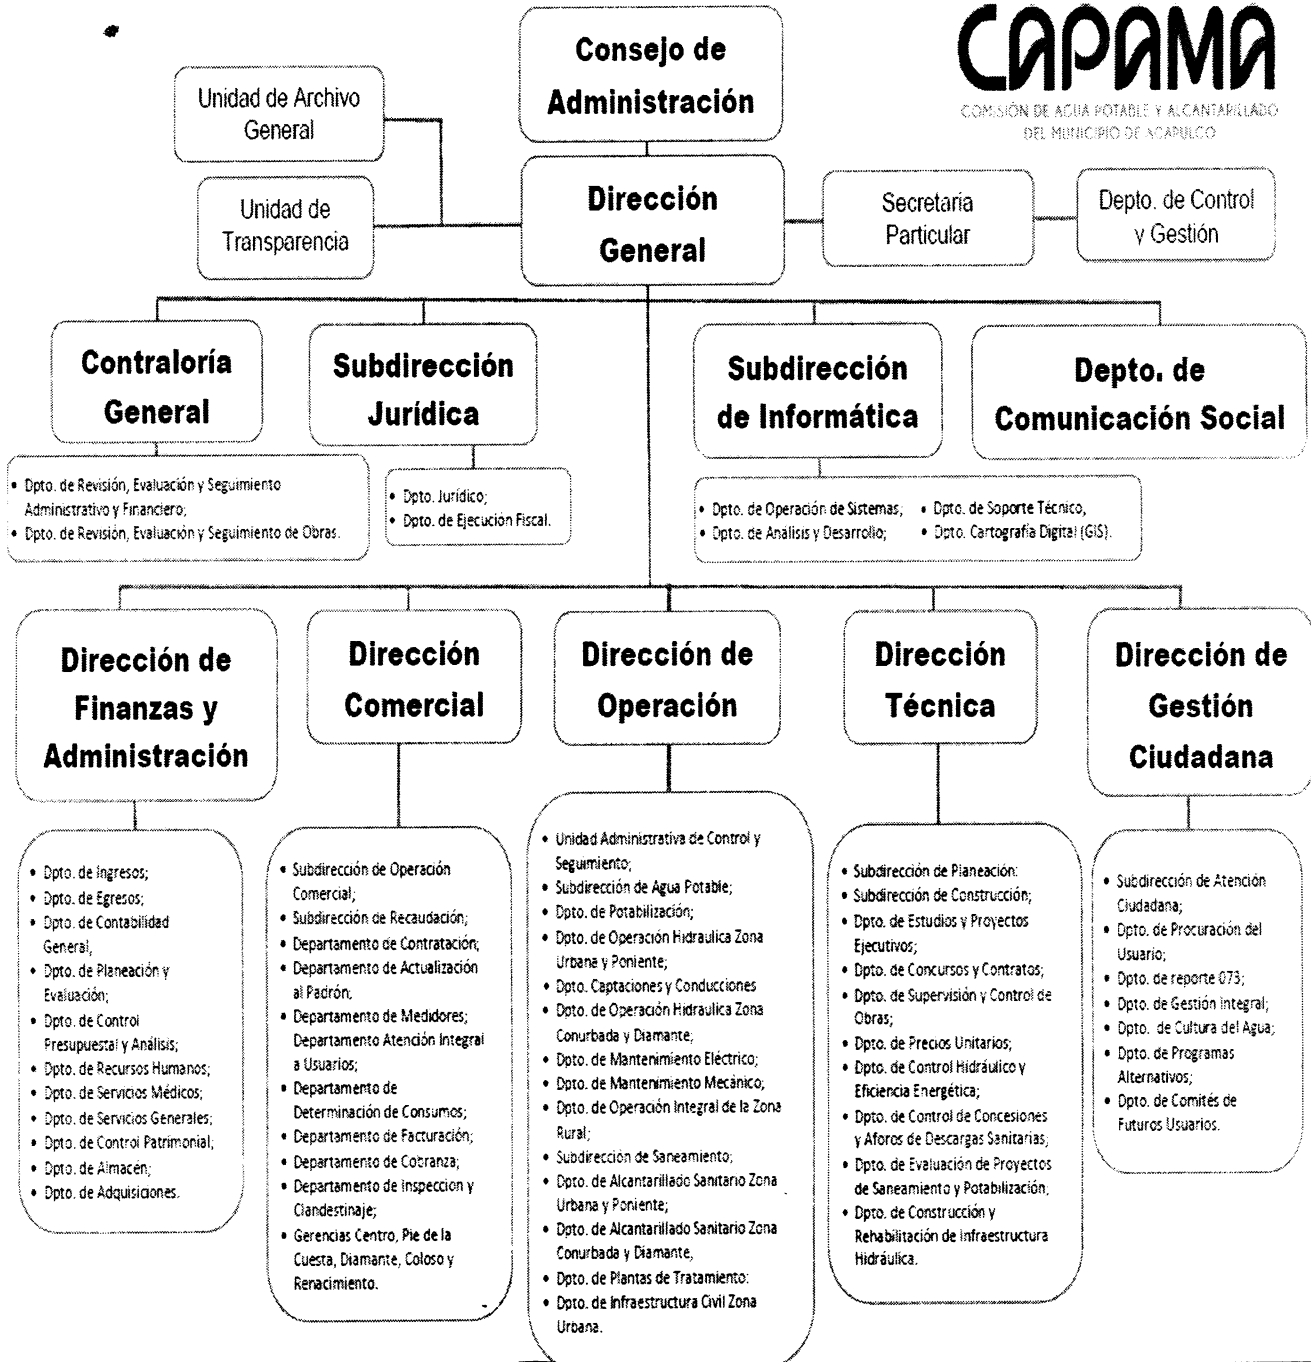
CAPAMA
COMISIÓN DE AGUA POTABLE Y ALCANTARILLADO DEL MUNICIPIO DE ACAPULCO

Consejo de Administración

Unidad de Archivo General

Unidad de Transparencia

Dirección General

Secretaria Particular

Depto. de Control y Gestión

Contraloría General
• Dpto. de Revisión, Evaluación y Seguimiento Administrativo y Financiero;
• Dpto. de Revisión, Evaluación y Seguimiento de Obras.

Subdirección Jurídica
• Dpto. Jurídico;
• Dpto. de Ejecucion Fiscal.

Subdirección de Informática
• Dpto. de Operación de Sistemas;
• Dpto. de Análisis y Desarrollo;
• Dpto. de Soporte Técnico,
• Dpto. Cartografía Digital (GIS).

Depto. de Comunicación Social

Dirección de Finanzas y Administración
• Dpto. de Ingresos;
• Dpto. de Egresos;
• Dpto. de Contabilidad General;
• Dpto. de Planeación y Evaluación;
• Dpto. de Control Presupuestal y Análisis;
• Dpto. de Recursos Humanos;
• Dpto. de Servicios Médicos;
• Dpto. de Servicios Generales;
• Dpto. de Control Patrimonial;
• Dpto. de Almacén;
• Dpto. de Adquisiciones.

Dirección Comercial
• Subdirección de Operación Comercial;
• Subdirección de Recaudación;
• Departamento de Contratación;
• Departamento de Actualización al Padrón;
• Departamento de Medidores;
Departamento Atención Integral a Usuarios;
• Departamento de Determinación de Consumos;
• Departamento de Facturación;
• Departamento de Cobranza;
• Departamento de Inspeccion y Clandestinaje;
• Gerencias Centro, Pie de la Cuesta, Diamante, Coloso y Renacimiento.

Dirección de Operación
• Unidad Administrativa de Control y Seguimiento;
• Subdirección de Agua Potable;
• Dpto. de Potabilización;
• Dpto. de Operación Hidraulica Zona Urbana y Poniente;
• Dpto. Captaciones y Conducciones
• Dpto. de Operación Hidraulica Zona Conurbada y Diamante;
• Dpto. de Mantenimiento Eléctrico;
• Dpto. de Mantenimiento Mecánico;
• Dpto. de Operación Integral de la Zona Rural;
• Subdirección de Saneamiento;
• Dpto. de Alcantarillado Sanitario Zona Urbana y Poniente;
• Dpto. de Alcantarillado Sanitario Zona Conurbada y Diamante,
• Dpto. de Plantas de Tratamiento;
• Dpto. de Infraestructura Civil Zona Urbana.

Dirección Técnica
• Subdirección de Planeación;
• Subdirección de Construcción;
• Dpto. de Estudios y Proyectos Ejecutivos;
• Dpto. de Concursos y Contratos;
• Dpto. de Supervisión y Control de Obras;
• Dpto. de Precios Unitarios;
• Dpto. de Control Hidráulico y Eficiencia Energética;
• Dpto. de Control de Concesiones y Aforos de Descargas Sanitarias;
• Dpto. de Evaluación de Proyectos de Saneamiento y Potabilización,
• Dpto. de Construcción y Rehabilitación de Infraestructura Hidráulica.

Dirección de Gestión Ciudadana
• Subdirección de Atención Ciudadana;
• Dpto. de Procuración del Usuario;
• Dpto. de reporte 073;
• Dpto. de Gestión Integral;
• Dpto. de Cultura del Agua;
• Dpto. de Programas Alternativos;
• Dpto. de Comités de Futuros Usuarios.